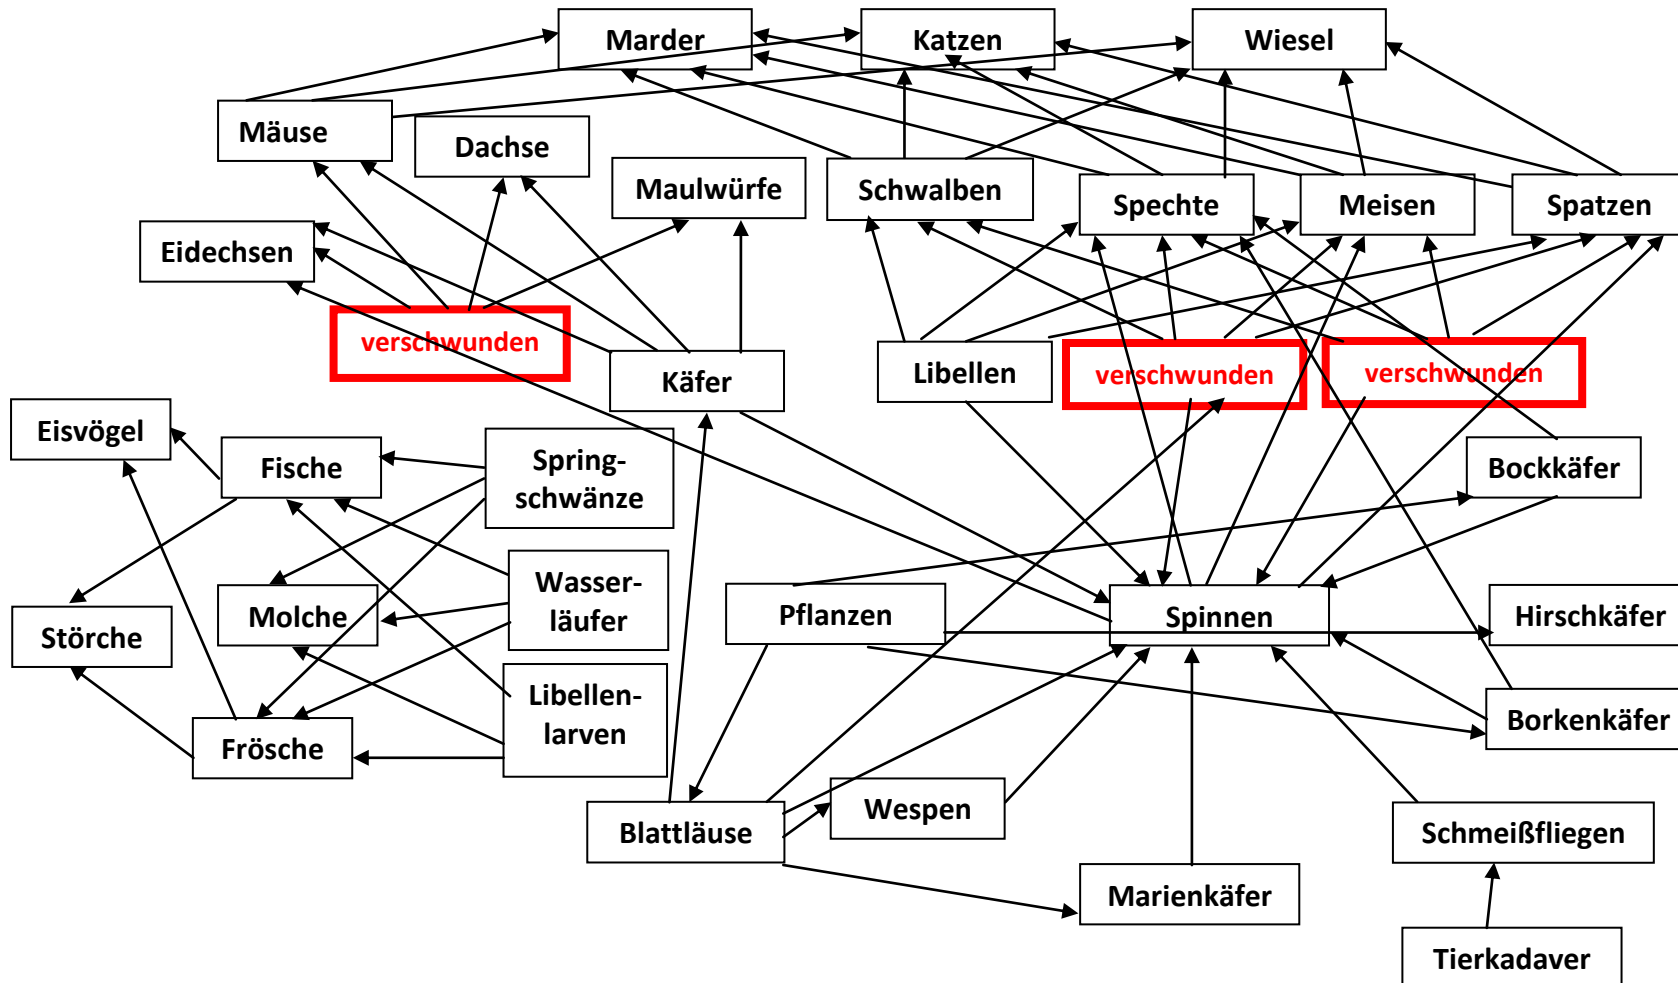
Marder
Katzen
Wiesel
Mäuse
Dachse
Maulwürfe
Schwalben
Spechte
Meisen
Spatzen
Eidechsen
verschwunden
Käfer
Libellen
verschwunden
verschwunden
Eisvögel
Fische
Springschwänze
Bockkäfer
Störche
Molche
Wasserläufer
Pflanzen
Spinnen
Hirschkäfer
Frösche
Libellenlarven
Borkenkäfer
Blattläuse
Wespen
Schmeißfliegen
Marienkäfer
Tierkadaver